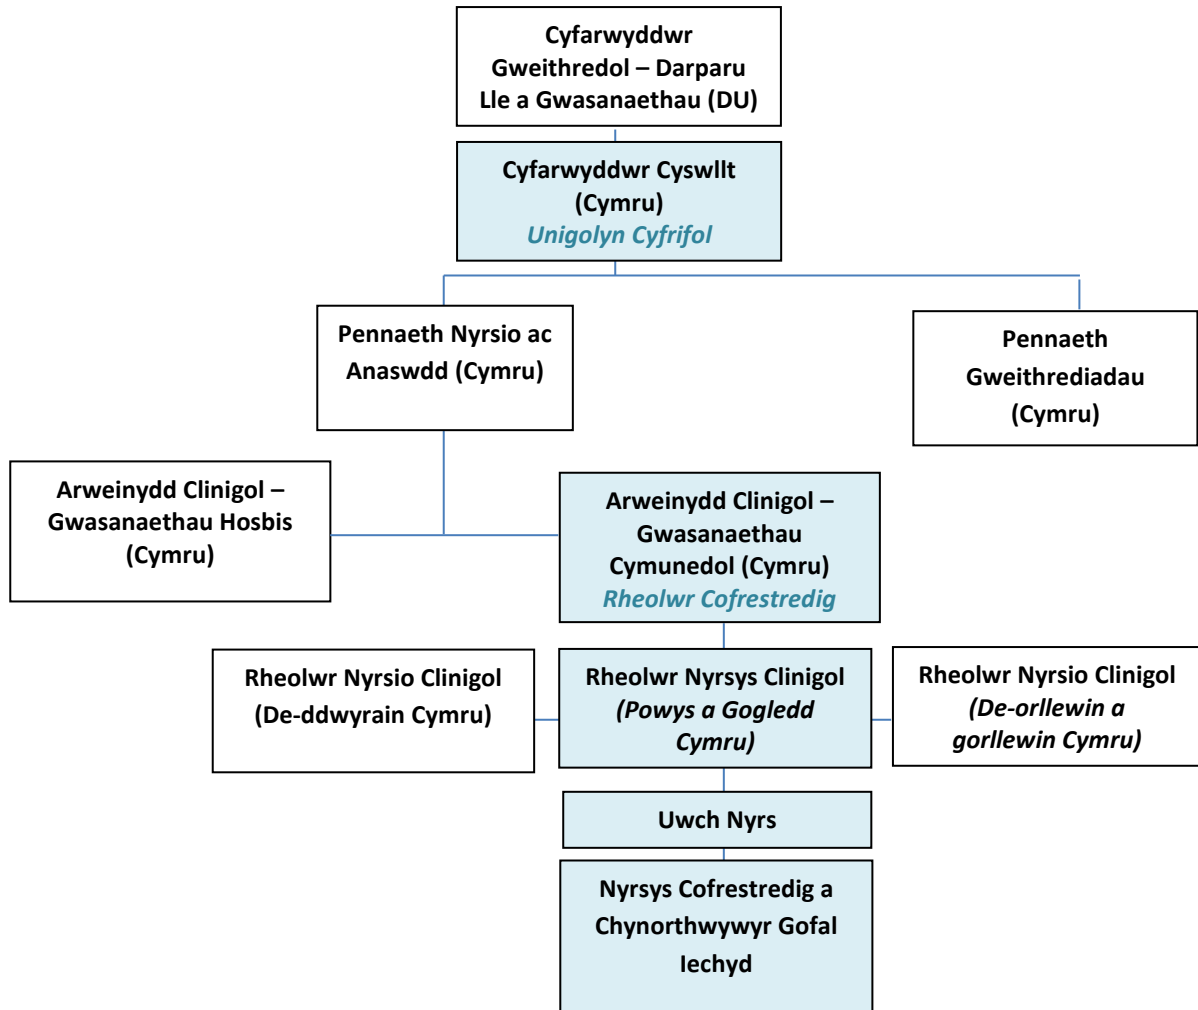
Cyfarwyddwr Gweithredol – Darparu Lle a Gwasanaethau (DU)

Cyfarwyddwr Cyswllt (Cymru)
*Unigolyn Cyfrifol*

Pennaeth Nyrsio ac Anaswdd (Cymru)

Pennaeth Gweithrediadau (Cymru)

Arweinydd Clinigol – Gwasanaethau Hosbis (Cymru)

Arweinydd Clinigol – Gwasanaethau Cymunedol (Cymru)
*Rheolwr Cofrestredig*

Rheolwr Nyrsio Clinigol (De-ddwyrain Cymru)

Rheolwr Nyrsys Clinigol *(Powys a Gogledd Cymru)*

Rheolwr Nyrsio Clinigol *(De-orllewin a gorllewin Cymru)*

Uwch Nyrs

Nyrsys Cofrestredig a Chynorthwywyr Gofal Iechyd